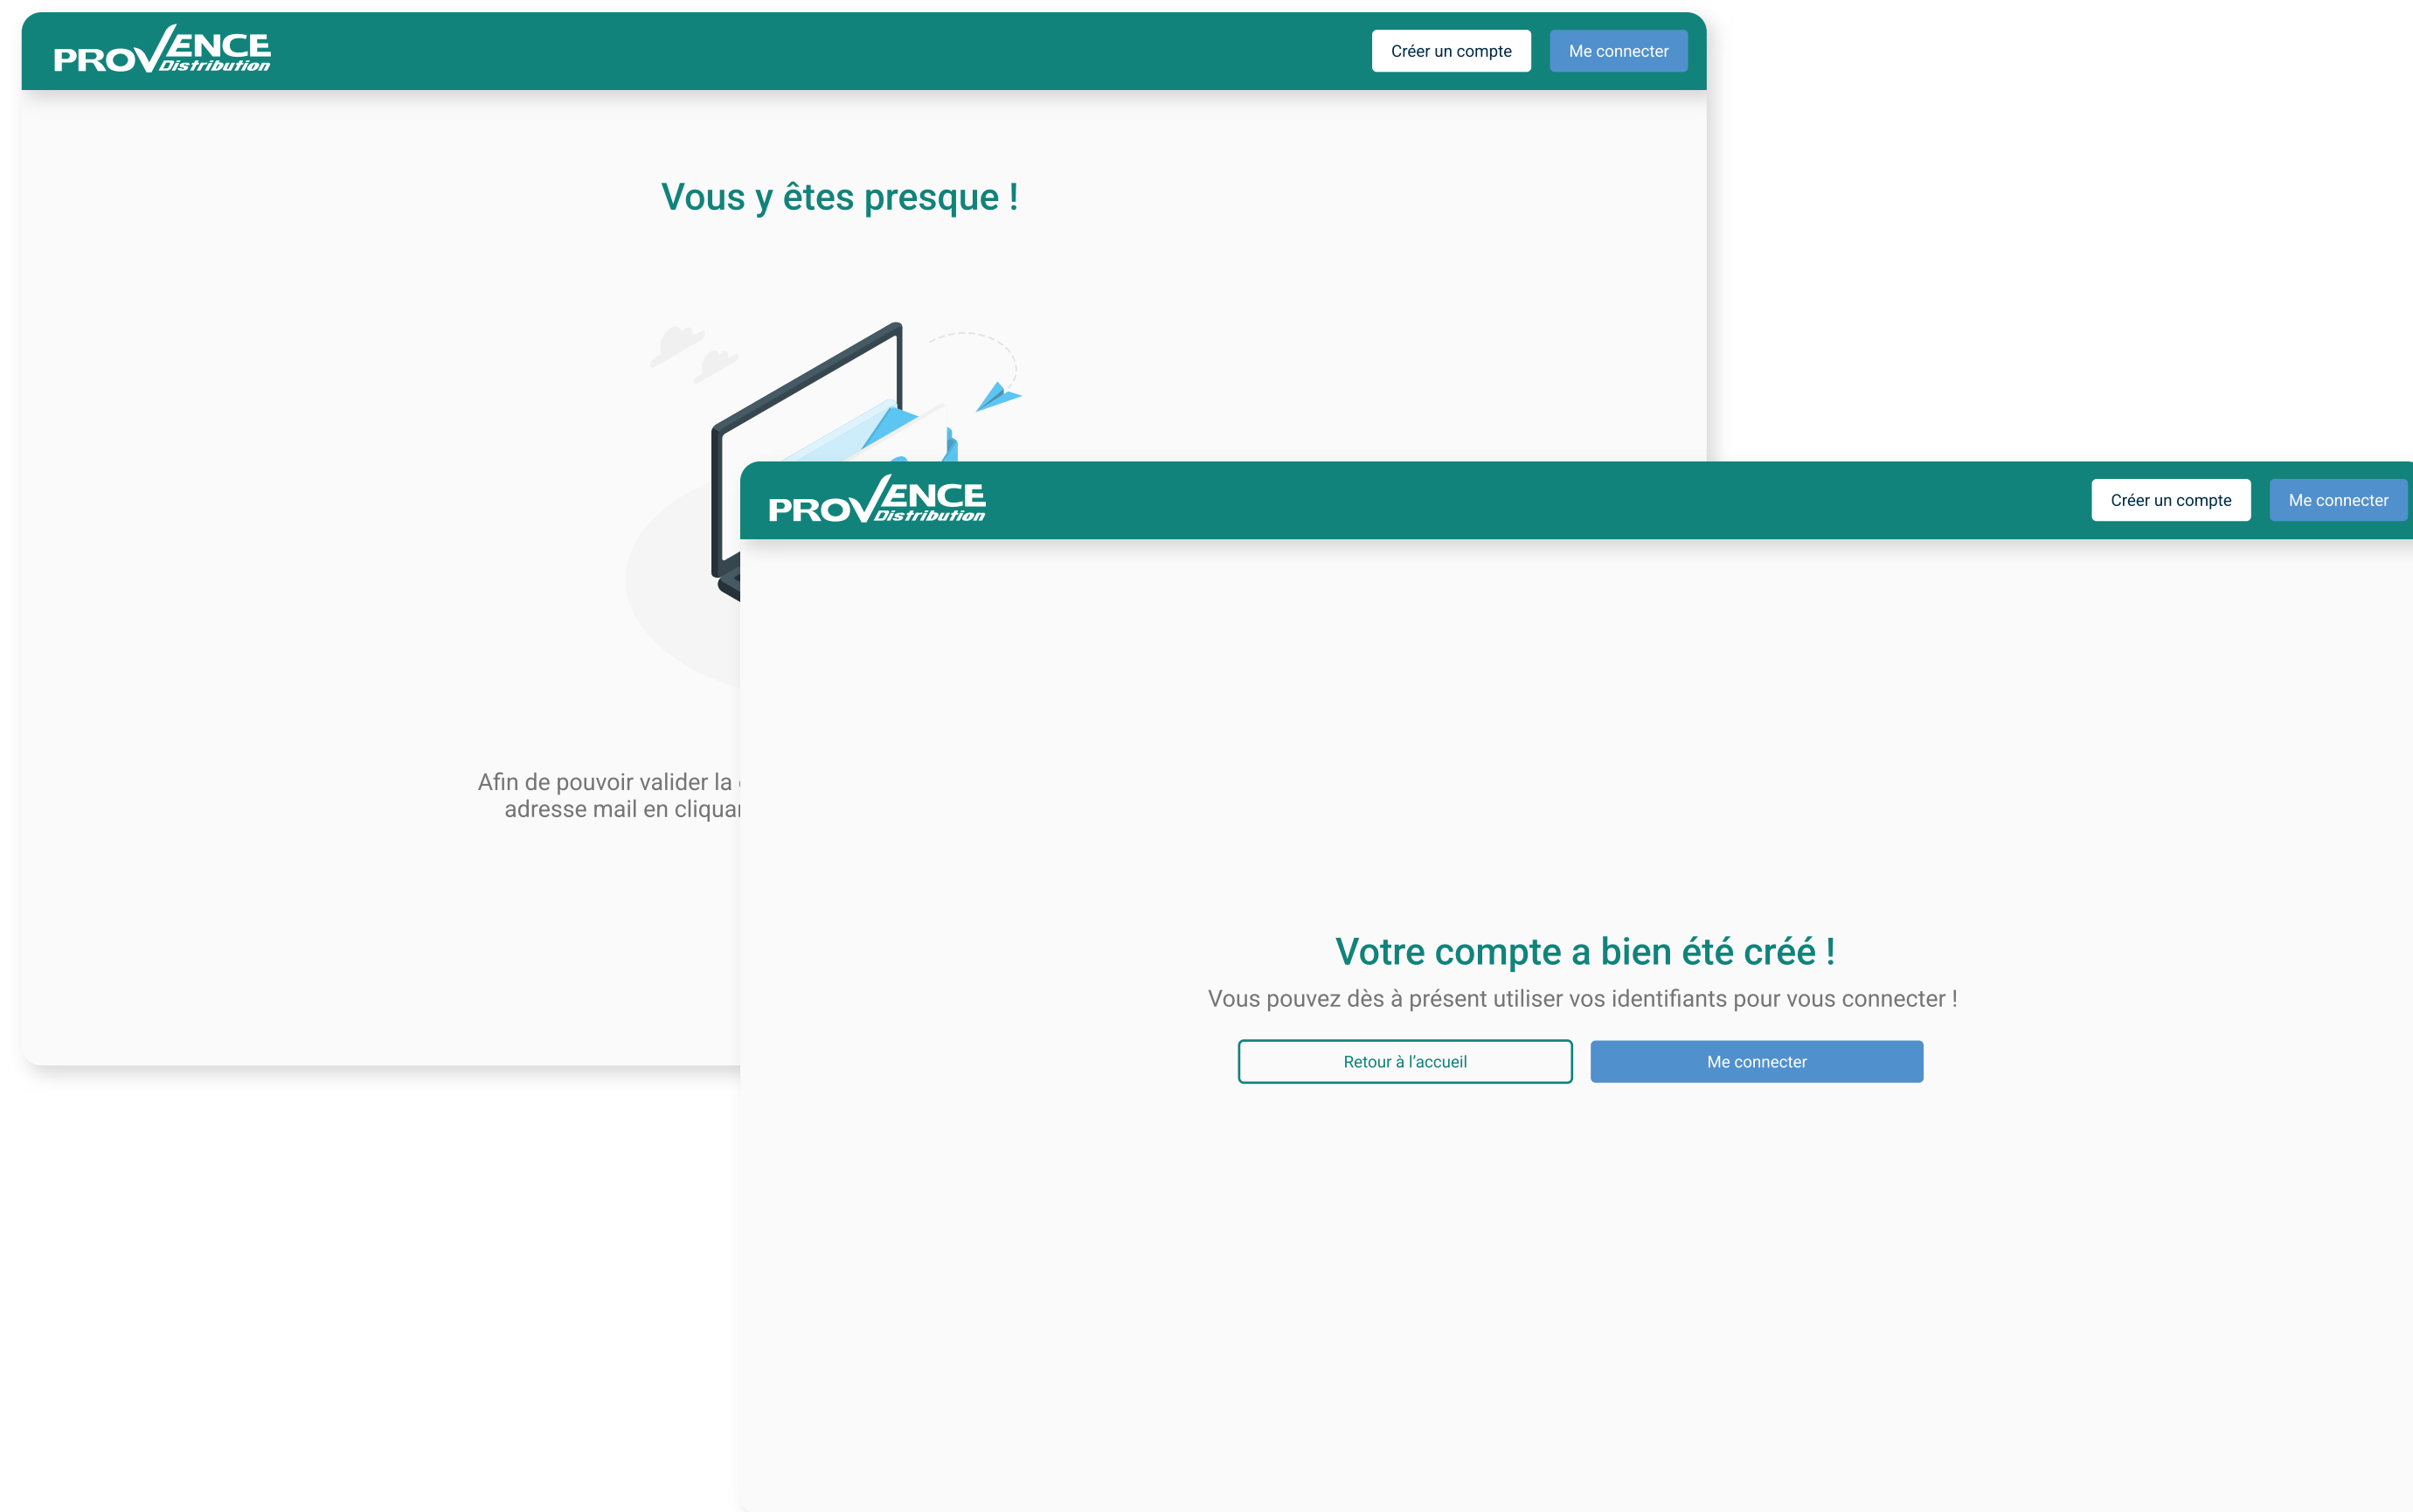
PROVENCE Distribution

Créer un compte

Me connecter

Vous y êtes presque !

Afin de pouvoir valider la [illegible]
adresse mail en cliquan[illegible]

PROVENCE Distribution

Créer un compte

Me connecter

Votre compte a bien été créé !

Vous pouvez dès à présent utiliser vos identifiants pour vous connecter !

Retour à l'accueil

Me connecter